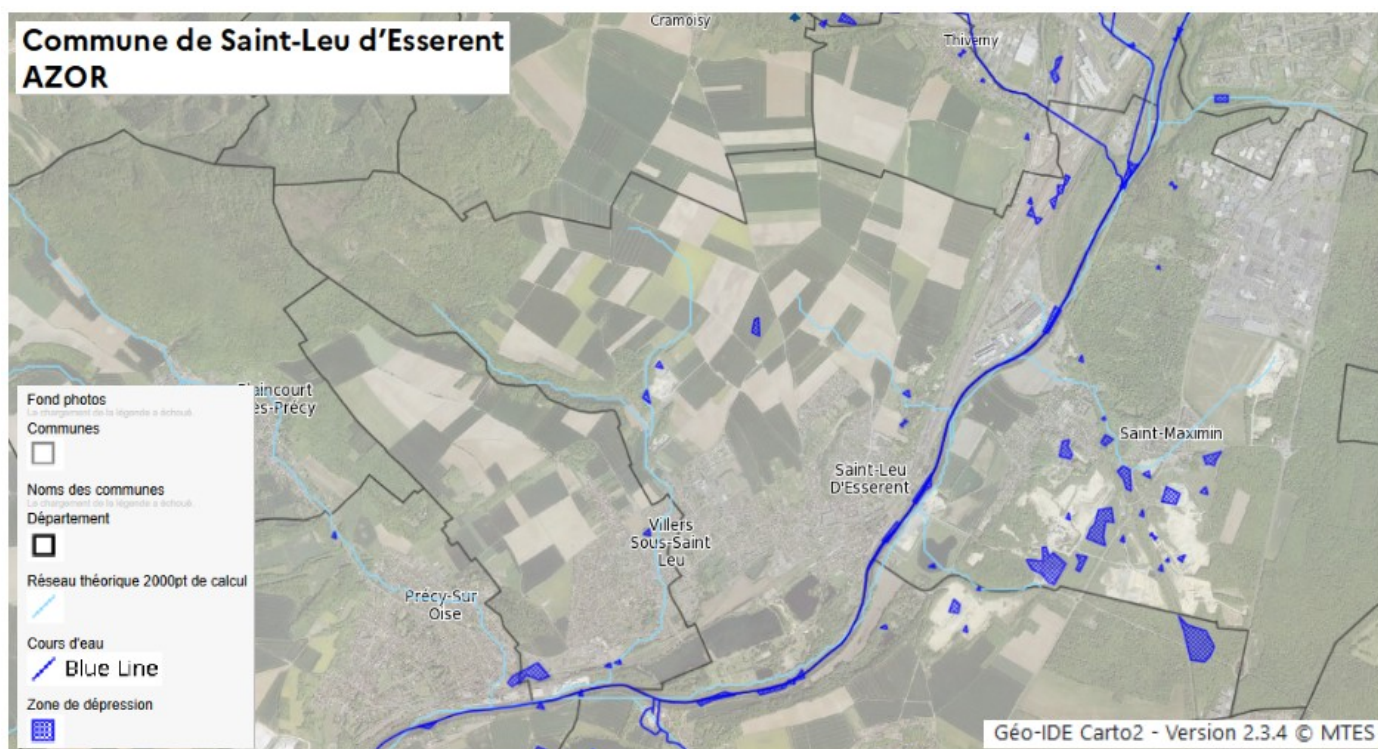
Commune de Saint-Leu d'Esserent
AZOR

Cramoisy
Thiverny

Fond photos
La chargement de la légende a échoué.
Communes
Noms des communes
La chargement de la légende a échoué.
Département
Réseau théorique 2000pt de calcul
Cours d'eau
Blue Line
Zone de dépression

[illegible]aincourt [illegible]es-Précy
Saint-Maximin
Saint-Leu D'Esserent
Villers Sous-Saint Leu
Précy-Sur Oise

Géo-IDE Carto2 - Version 2.3.4 © MTES